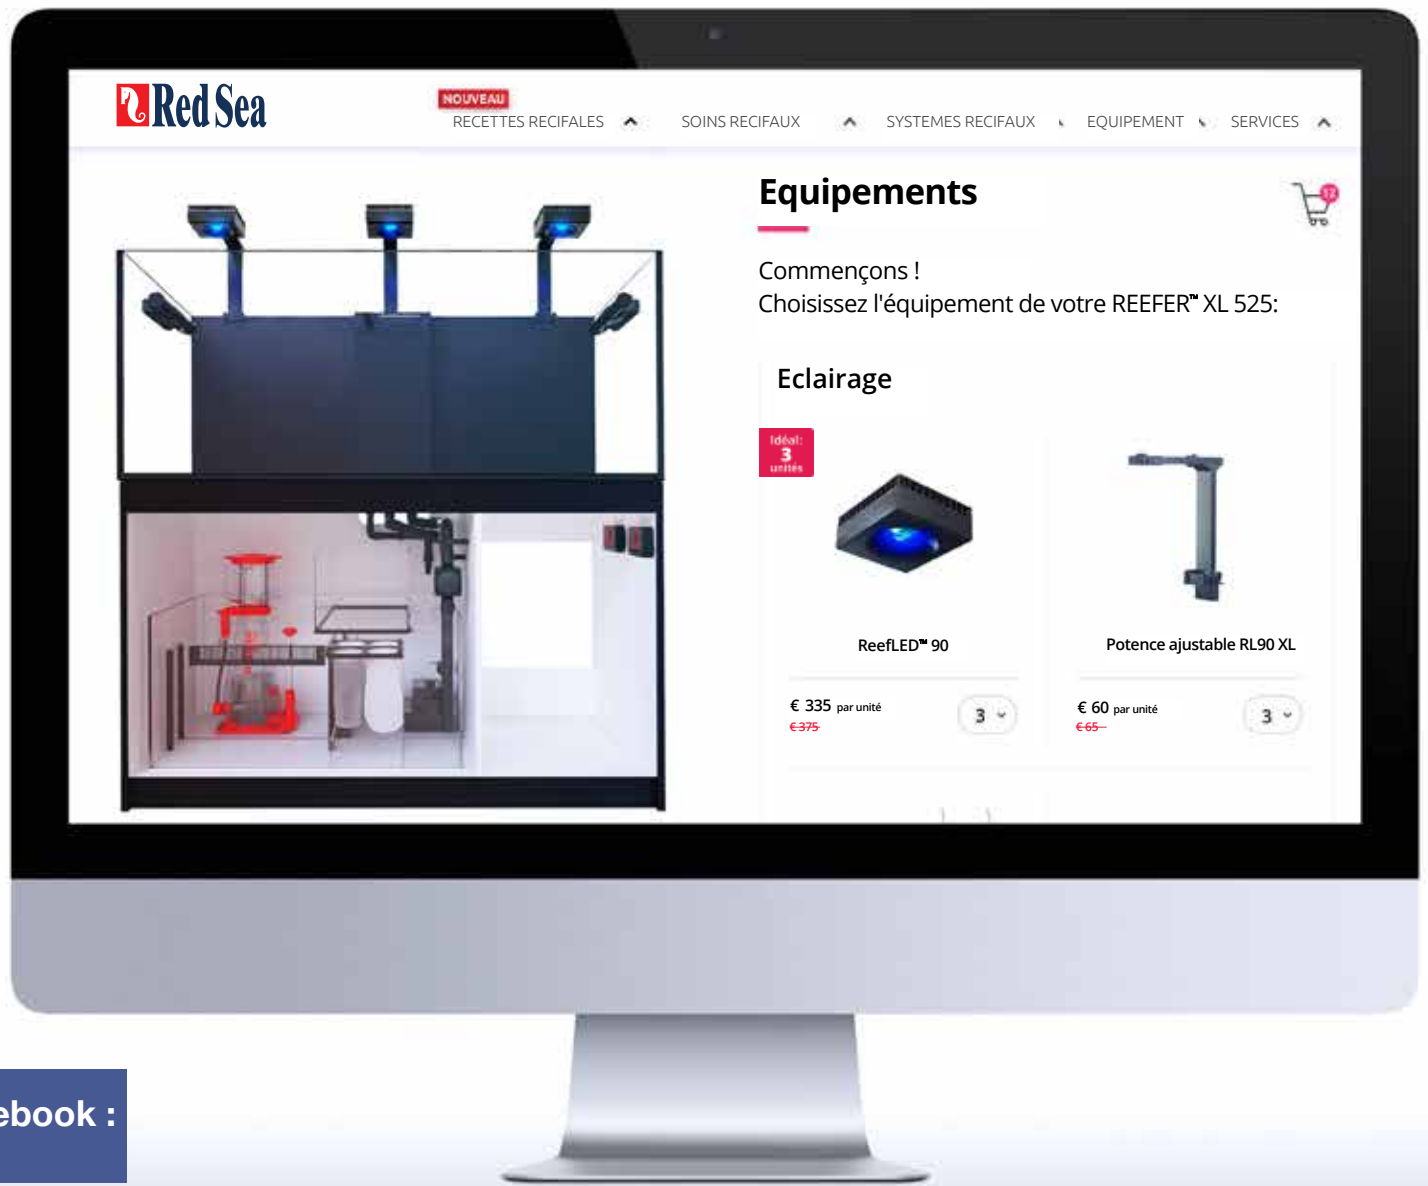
Red Sea

NOUVEAU
RECETTES RECIFALES SOINS RECIFAUX SYSTEMES RECIFAUX EQUIPEMENT SERVICES

Equipements

Commençons !
Choisissez l'équipement de votre REEFER™ XL 525:

Eclairage

Idéal: 3 unités

ReefLED™ 90

€ 335 par unité
€ 375
3

Potence ajustable RL90 XL

€ 60 par unité
€ 65
3

ebook :